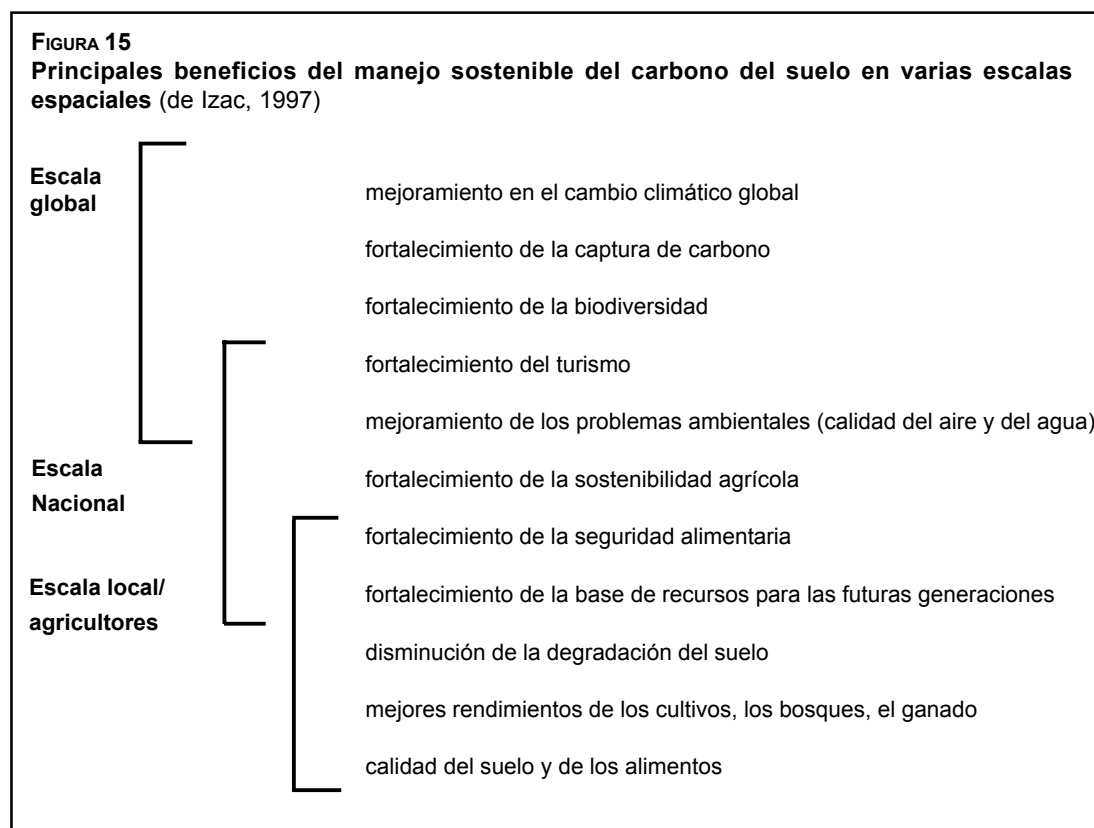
FIGURA 15
Principales beneficios del manejo sostenible del carbono del suelo en varias escalas espaciales (de Izac, 1997)

Escala global

Escala Nacional

Escala local/ agricultores

mejoramiento en el cambio climático global

fortalecimiento de la captura de carbono

fortalecimiento de la biodiversidad

fortalecimiento del turismo

mejoramiento de los problemas ambientales (calidad del aire y del agua)

fortalecimiento de la sostenibilidad agrícola

fortalecimiento de la seguridad alimentaria

fortalecimiento de la base de recursos para las futuras generaciones

disminución de la degradación del suelo

mejores rendimientos de los cultivos, los bosques, el ganado

calidad del suelo y de los alimentos